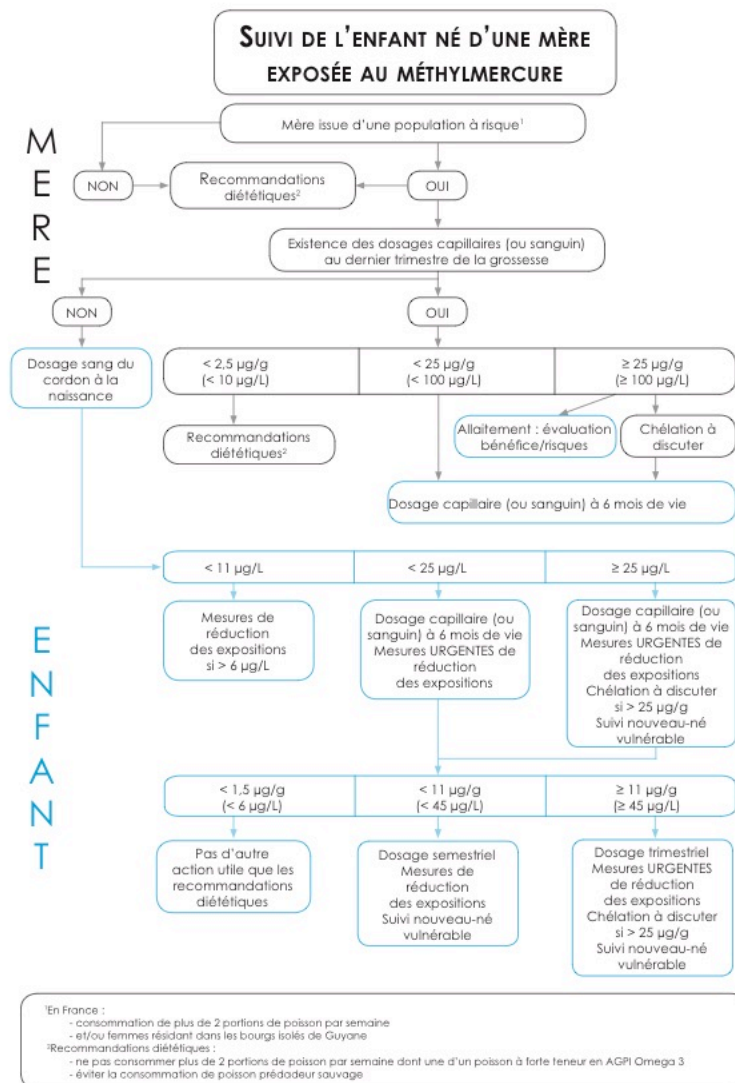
SUIVI DE L'ENFANT NÉ D'UNE MÈRE EXPOSÉE AU MÉTHYLMERCURE

MERE

Mère issue d'une population à risque$^1$

NON

Recommandations diététiques$^2$

OUI

Existence des dosages capillaires (ou sanguin) au dernier trimestre de la grossesse

NON

OUI

Dosage sang du cordon à la naissance

< 2,5 µg/g (< 10 µg/L)

< 25 µg/g (< 100 µg/L)

≥ 25 µg/g (≥ 100 µg/L)

Recommandations diététiques$^2$

Allaitement : évaluation bénéfice/risques

Chélation à discuter

Dosage capillaire (ou sanguin) à 6 mois de vie

ENFANT

< 11 µg/L

< 25 µg/L

≥ 25 µg/L

Mesures de réduction des expositions si > 6 µg/L

Dosage capillaire (ou sanguin) à 6 mois de vie Mesures URGENTES de réduction des expositions

Dosage capillaire (ou sanguin) à 6 mois de vie Mesures URGENTES de réduction des expositions Chélation à discuter si > 25 µg/g Suivi nouveau-né vulnérable

< 1,5 µg/g (< 6 µg/L)

< 11 µg/g (< 45 µg/L)

≥ 11 µg/g (≥ 45 µg/L)

Pas d'autre action utile que les recommandations diététiques

Dosage semestriel Mesures de réduction des expositions Suivi nouveau-né vulnérable

Dosage trimestriel Mesures URGENTES de réduction des expositions Chélation à discuter si > 25 µg/g Suivi nouveau-né vulnérable

$^1$En France :
- consommation de plus de 2 portions de poisson par semaine
- et/ou femmes résidant dans les bourgs isolés de Guyane
$^2$Recommandations diététiques :
- ne pas consommer plus de 2 portions de poisson par semaine dont une d'un poisson à forte teneur en AGPI Omega 3
- éviter la consommation de poisson prédateur sauvage